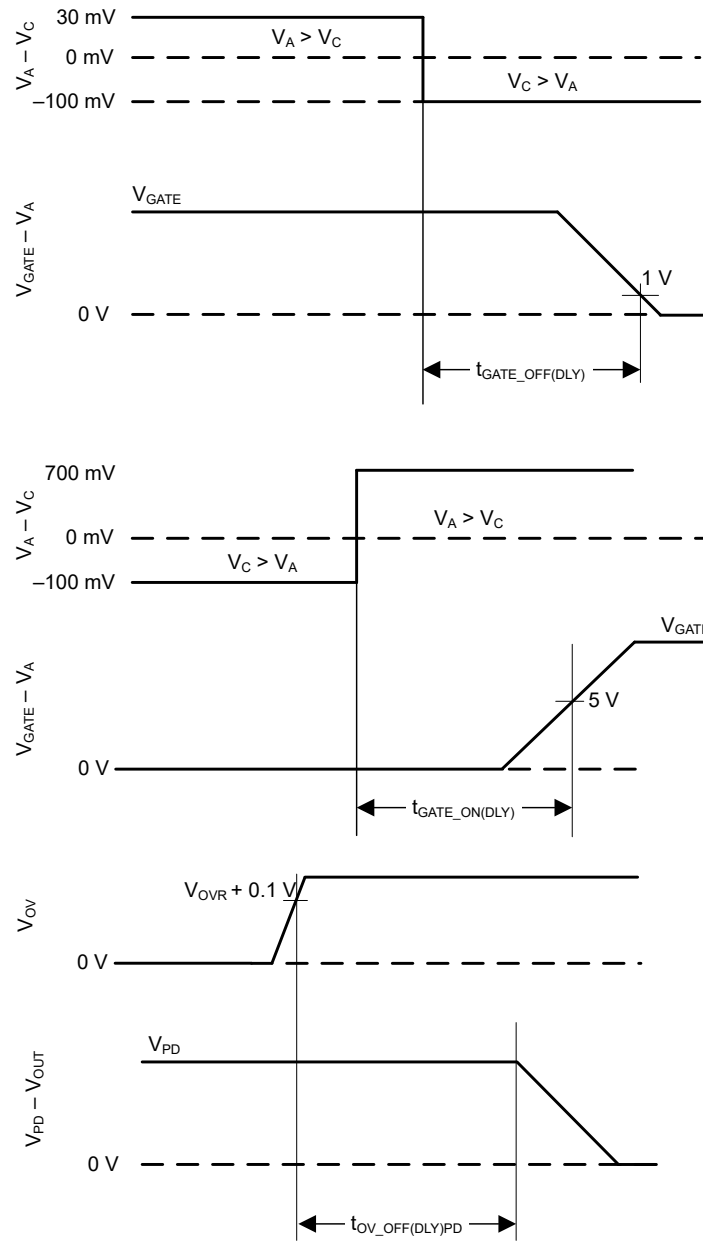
$V_A - V_C$

30 mV

0 mV

–100 mV

$V_A > V_C$

$V_C > V_A$

$V_{GATE} - V_A$

$V_{GATE}$

1 V

0 V

$t_{GATE\_OFF(DLY)}$

$V_A - V_C$

700 mV

0 mV

–100 mV

$V_A > V_C$

$V_C > V_A$

$V_{GATE} - V_A$

$V_{GAT}$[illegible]

5 V

0 V

$t_{GATE\_ON(DLY)}$

$V_{OV}$

$V_{OVR}$ + 0.1 V

0 V

$V_{PD} - V_{OUT}$

$V_{PD}$

0 V

$t_{OV\_OFF(DLY)PD}$